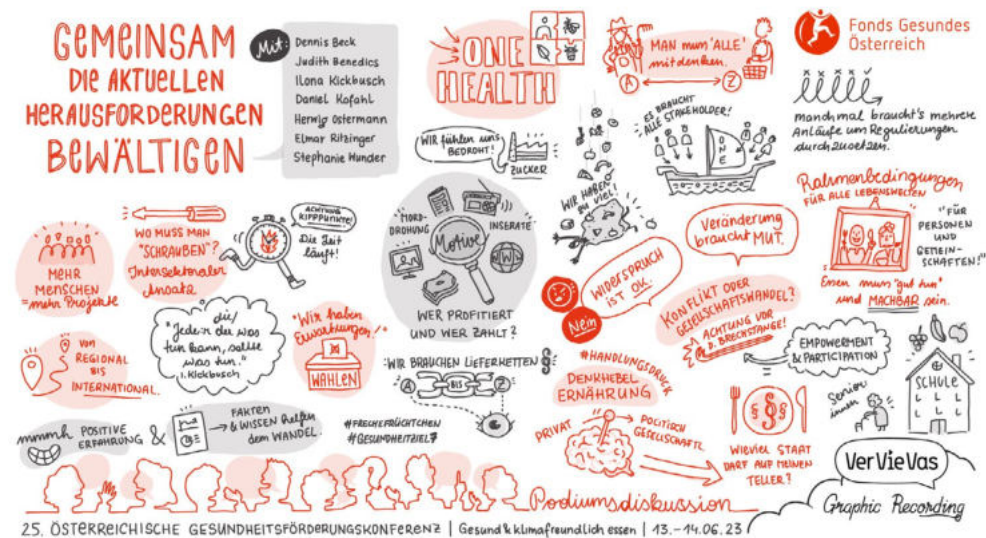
GEMEINSAM DIE AKTUELLEN HERAUSFORDERUNGEN BEWÄLTIGEN

Mit: Dennis Beck
Judith Benedics
Ilona Kickbusch
Daniel Kofahl
Herwig Ostermann
Elmar Ritzinger
Stephanie Wunder

ONE HEALTH

MAN muss "ALLE" mitdenken.

A Z

Fonds Gesundes Österreich

manchmal braucht's mehrere Anläufe um Regulierungen durchzusetzen.

ES BRAUCHT ALLE STAKEHOLDER!

ONE

WIR fühlen uns BEDROHT!

ZUCKER

WIR HABEN ZU VIEL

Rahmenbedingungen FÜR ALLE LEBENSWELTEN

"FÜR PERSONEN UND GEMEINSCHAFTEN!"

Essen muss "gut tun" und MACHBAR sein.

WO MUSS MAN "SCHRAUBEN"? Intersektoraler Ansatz

ACHTUNG KIPPPUNKTE!

Die Zeit läuft!

MORDDROHUNG

INSERATE

Motive

WER PROFITIERT UND WER ZAHLT?

Veränderung braucht MUT.

WIDERSPRUCH IST OK.

Nein

KONFLIKT ODER GESELLSCHAFTSWANDEL?

ACHTUNG VOR D. BRECHSTANGE!

MEHR MENSCHEN = mehr Projekte

"die, Jeder der was tun kann, sollte was tun." I. Kickbusch

"Wir haben Erwartungen!"

WAHLEN

VON REGIONAL BIS INTERNATIONAL

WIR BRAUCHEN LIEFERKETTEN

A BIS Z

#HANDLUNGSDRUCK

DENKHEBEL ERNÄHRUNG

EMPOWERMENT & PARTICIPATION

SCHULE

Senior innen

mmmh POSITIVE ERFAHRUNG &

FAKTEN & WISSEN helfen dem WANDEL.

#FRECHEFRÜCHTCHEN
#GESUNDHEITSZIEL7

PRIVAT

POLITISCH GESELLSCHAFTL.

WIEVIEL STAAT DARF AUF MEINEN TELLER?

§

VerVieVas

Graphic Recording

Podiumsdiskussion

25. ÖSTERREICHISCHE GESUNDHEITSFÖRDERUNGSKONFERENZ | Gesund & klimafreundlich essen | 13.–14.06.23